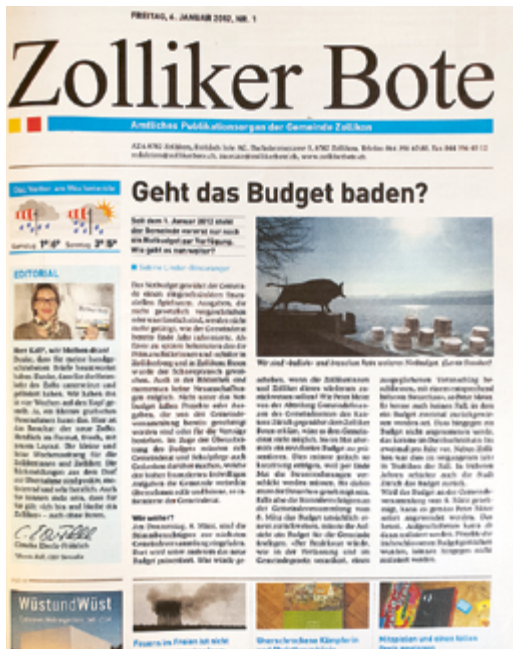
FREITAG, 6. JANUAR 2012, NR. 1

Zolliker Bote

Amtliches Publikationsorgan der Gemeinde Zollikon

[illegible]

Das Wetter am Wochenende
Samstag 7° 3° Sonntag 7° 3°

EDITORIAL

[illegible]

Geht das Budget baden?

Seit dem 1. Januar 2012 steht der Gemeinde vorerst nur noch ein Notbudget zur Verfügung. Wie geht es nun weiter?

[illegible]

Wir sind «baden» und brauchen Hilfe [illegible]

Wir sollen?

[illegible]

WüstundWüst

Feuern im Freien ist nicht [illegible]

Überschrecktes Kämpferin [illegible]

Mitspielen und einen tollen Preis gewinnen